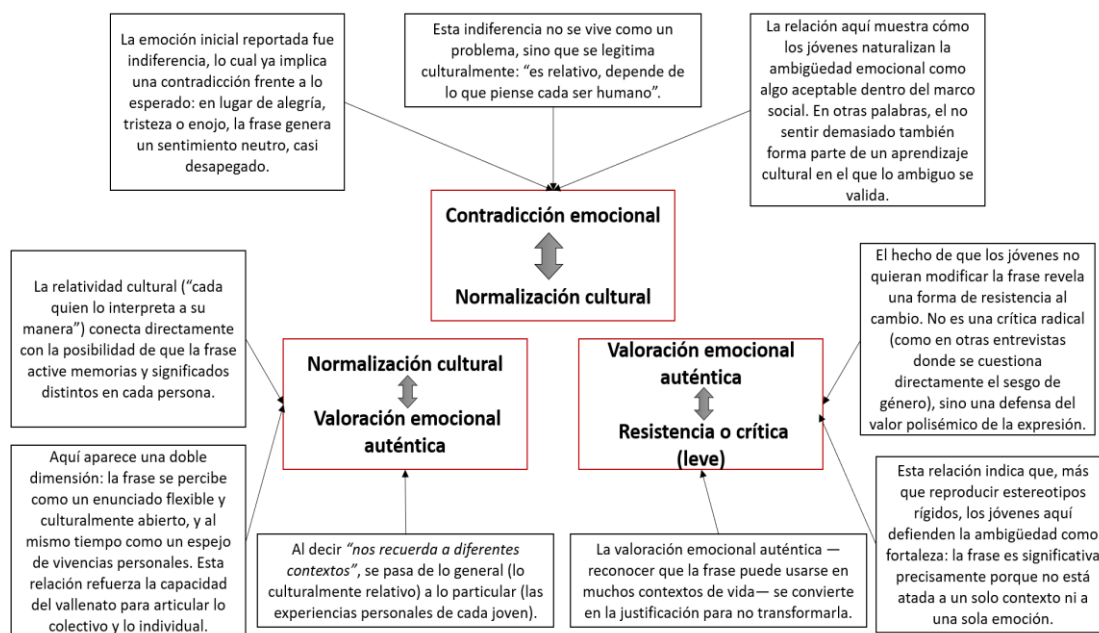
La emoción inicial reportada fue indiferencia, lo cual ya implica una contradicción frente a lo esperado: en lugar de alegría, tristeza o enojo, la frase genera un sentimiento neutro, casi desapegado.

Esta indiferencia no se vive como un problema, sino que se legitima culturalmente: "es relativo, depende de lo que piense cada ser humano".

La relación aquí muestra cómo los jóvenes naturalizan la ambigüedad emocional como algo aceptable dentro del marco social. En otras palabras, el no sentir demasiado también forma parte de un aprendizaje cultural en el que lo ambiguo se valida.

Contradicción emocional

Normalización cultural

La relatividad cultural ("cada quien lo interpreta a su manera") conecta directamente con la posibilidad de que la frase active memorias y significados distintos en cada persona.

Normalización cultural

Valoración emocional auténtica

Valoración emocional auténtica

Resistencia o crítica (leve)

El hecho de que los jóvenes no quieran modificar la frase revela una forma de resistencia al cambio. No es una crítica radical (como en otras entrevistas donde se cuestiona directamente el sesgo de género), sino una defensa del valor polisémico de la expresión.

Aquí aparece una doble dimensión: la frase se percibe como un enunciado flexible y culturalmente abierto, y al mismo tiempo como un espejo de vivencias personales. Esta relación refuerza la capacidad del vallenato para articular lo colectivo y lo individual.

Al decir "nos recuerda a diferentes contextos", se pasa de lo general (lo culturalmente relativo) a lo particular (las experiencias personales de cada joven).

La valoración emocional auténtica —reconocer que la frase puede usarse en muchos contextos de vida— se convierte en la justificación para no transformarla.

Esta relación indica que, más que reproducir estereotipos rígidos, los jóvenes aquí defienden la ambigüedad como fortaleza: la frase es significativa precisamente porque no está atada a un solo contexto ni a una sola emoción.